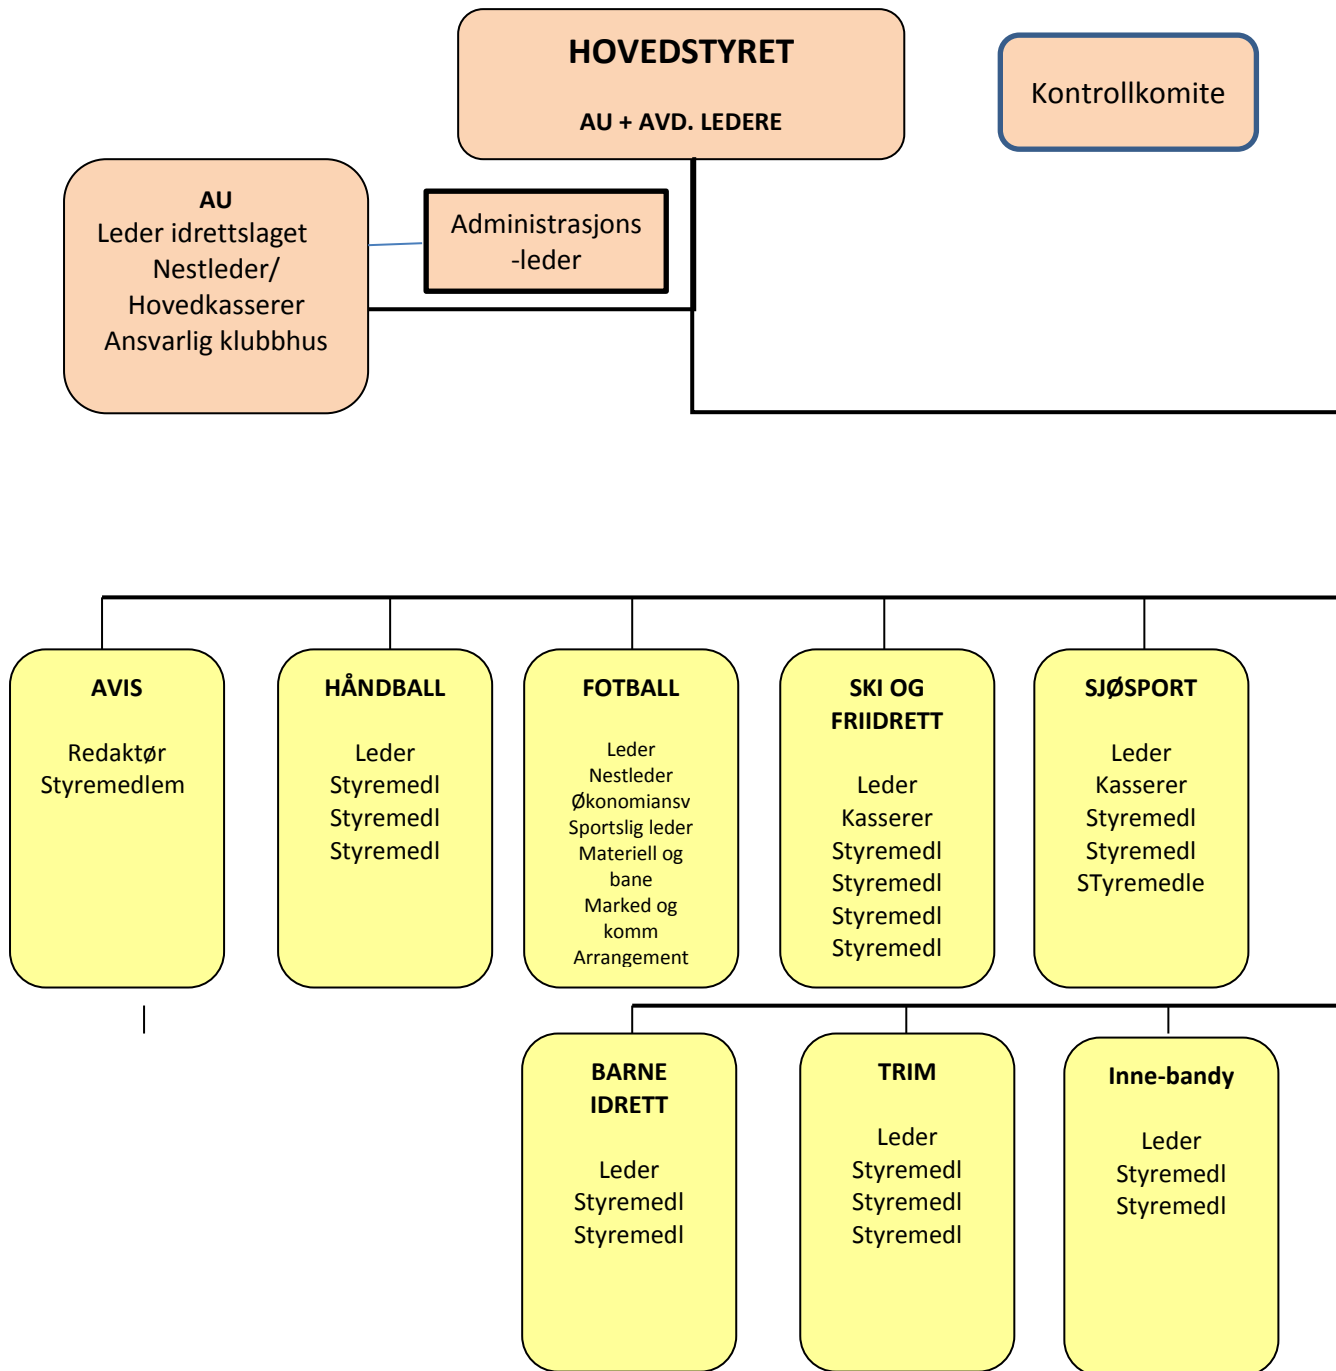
HOVEDSTYRET

AU + AVD. LEDERE

Kontrollkomite

AU
Leder idrettslaget
Nestleder/
Hovedkasserer
Ansvarlig klubbhus

Administrasjons-leder

AVIS

Redaktør
Styremedlem

HÅNDBALL

Leder
Styremedl
Styremedl
Styremedl

FOTBALL

Leder
Nestleder
Økonomiansv
Sportslig leder
Materiell og bane
Marked og komm
Arrangement

SKI OG FRIIDRETT

Leder
Kasserer
Styremedl
Styremedl
Styremedl
Styremedl

SJØSPORT

Leder
Kasserer
Styremedl
Styremedl
STyremedle

BARNE IDRETT

Leder
Styremedl
Styremedl

TRIM

Leder
Styremedl
Styremedl
Styremedl

Inne-bandy

Leder
Styremedl
Styremedl